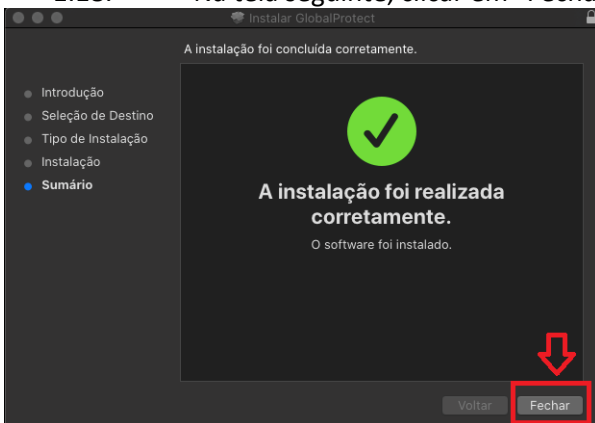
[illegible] Na tela seguinte, clicar em "Fecha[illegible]

Instalar GlobalProtect

A instalação foi concluída corretamente.

Introdução
Seleção de Destino
Tipo de Instalação
Instalação
Sumário

A instalação foi realizada corretamente.
O software foi instalado.

Voltar
Fechar